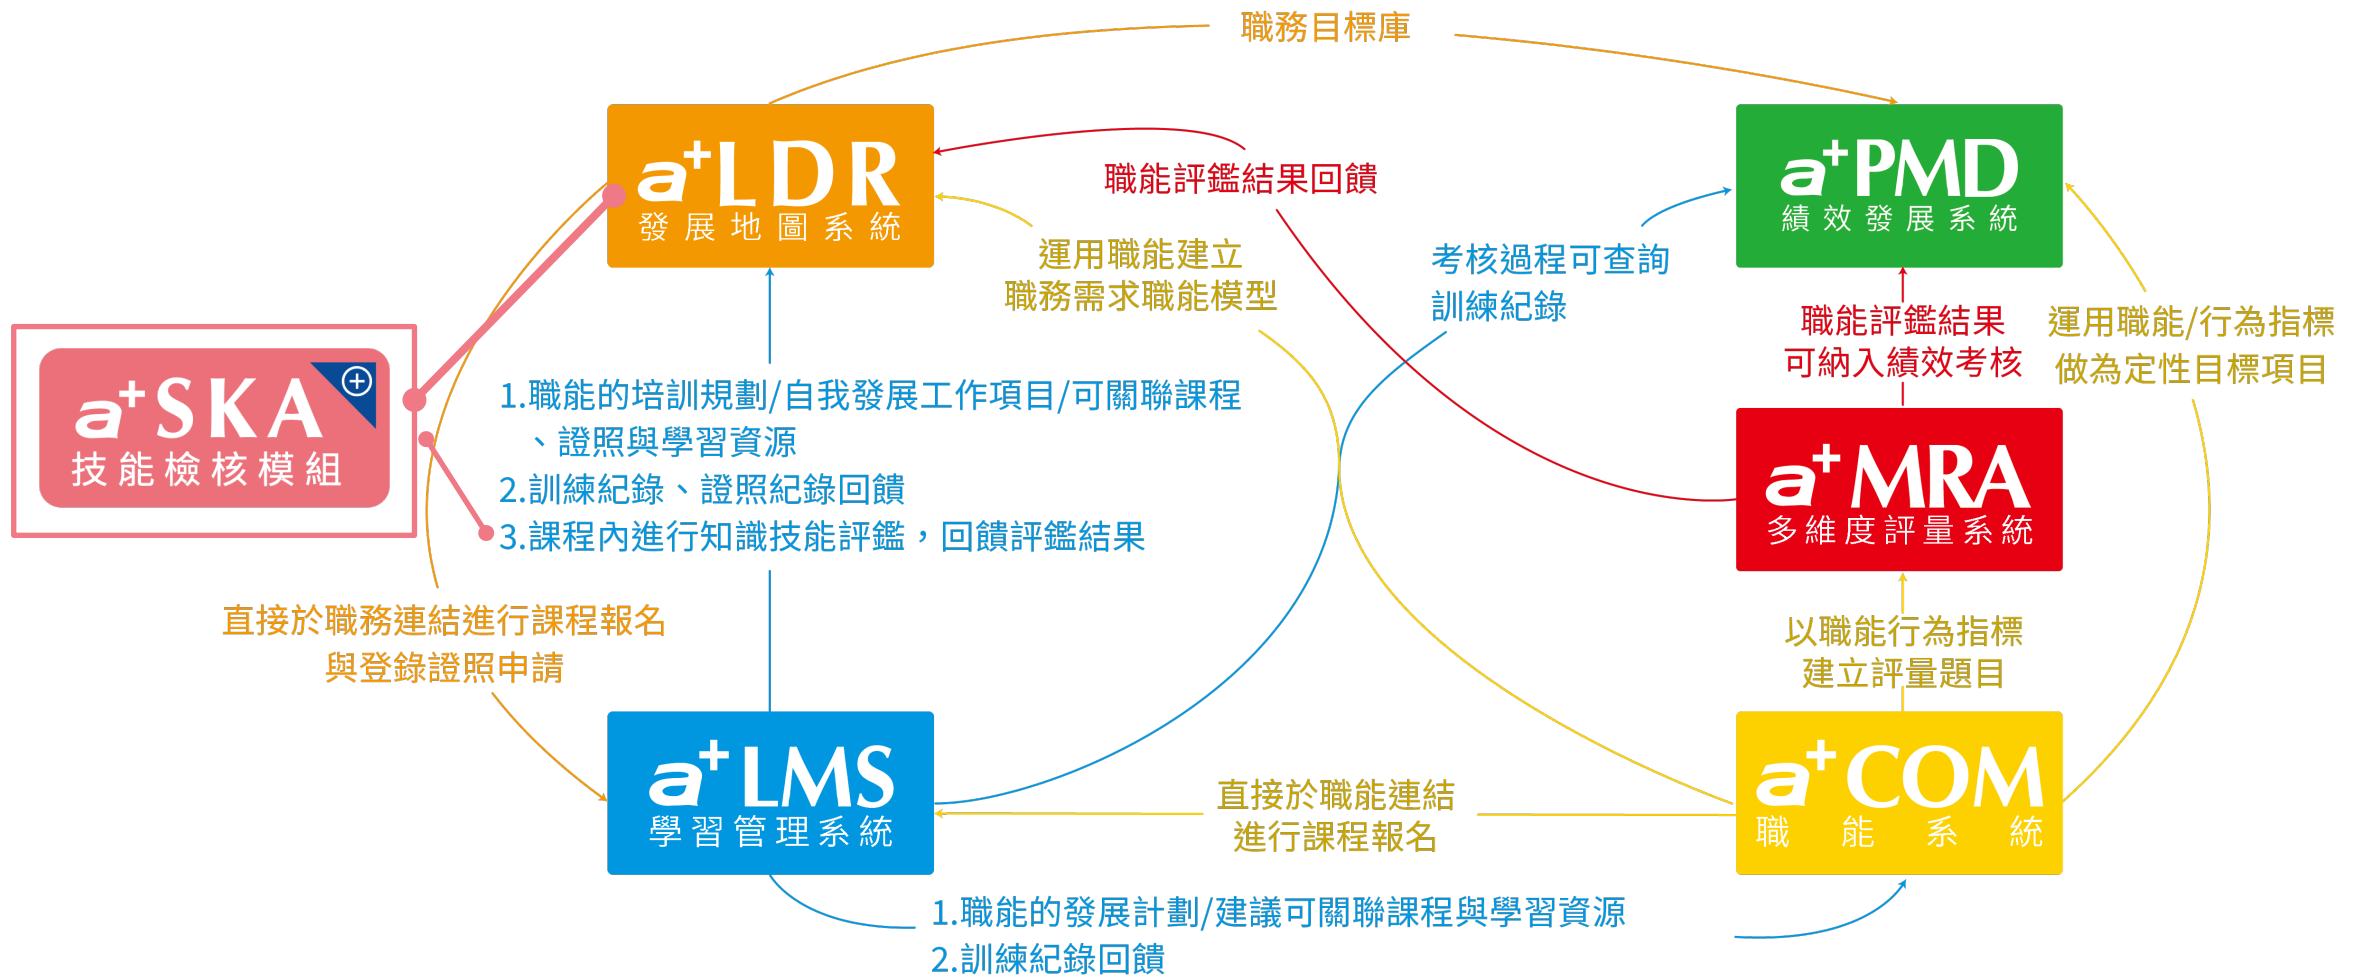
職務目標庫

$a^+$LDR
發展地圖系統

職能評鑑結果回饋

運用職能建立
職務需求職能模型

考核過程可查詢
訓練紀錄

$a^+$PMD
績效發展系統

職能評鑑結果
可納入績效考核

運用職能/行為指標
做為定性目標項目

$a^+$SKA
技能檢核模組

1.職能的培訓規劃/自我發展工作項目/可關聯課程、證照與學習資源
2.訓練紀錄、證照紀錄回饋
3.課程內進行知識技能評鑑，回饋評鑑結果

$a^+$MRA
多維度評量系統

直接於職務連結進行課程報名
與登錄證照申請

以職能行為指標
建立評量題目

$a^+$LMS
學習管理系統

直接於職能連結
進行課程報名

$a^+$COM
職能系統

1.職能的發展計劃/建議可關聯課程與學習資源
2.訓練紀錄回饋